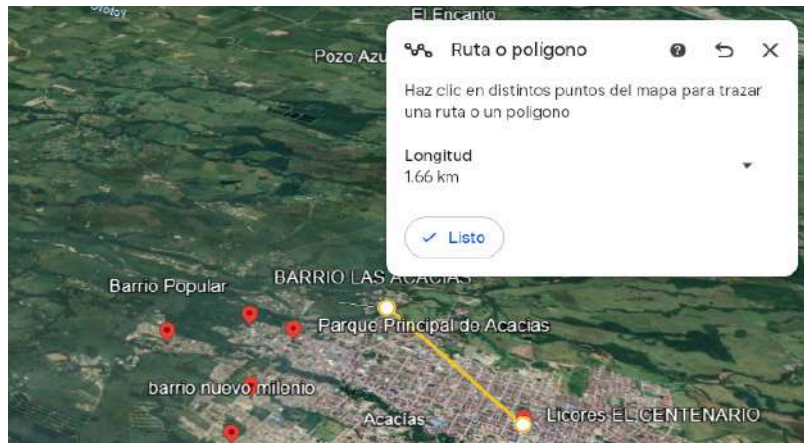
El Encanto

Pozo Azu

Ruta o polígono

Haz clic en distintos puntos del mapa para trazar una ruta o un polígono

Longitud
1.66 km

Listo

Barrio Popular

BARRIO LAS ACACIAS

Parque Principal do Acacias

barrio nuevo milenio

Acacias

Licores EL CENTENARIO